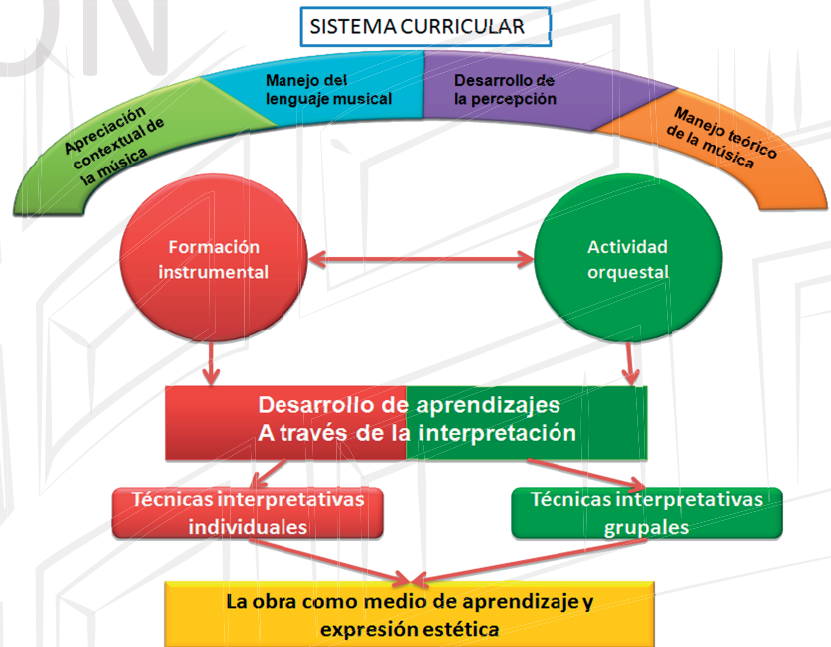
SISTEMA CURRICULAR

Apreciación contextual de la música

Manejo del lenguaje musical

Desarrollo de la percepción

Manejo teórico de la música

Formación instrumental

Actividad orquestal

Desarrollo de aprendizajes
A través de la interpretación

Técnicas interpretativas individuales

Técnicas interpretativas grupales

La obra como medio de aprendizaje y expresión estética